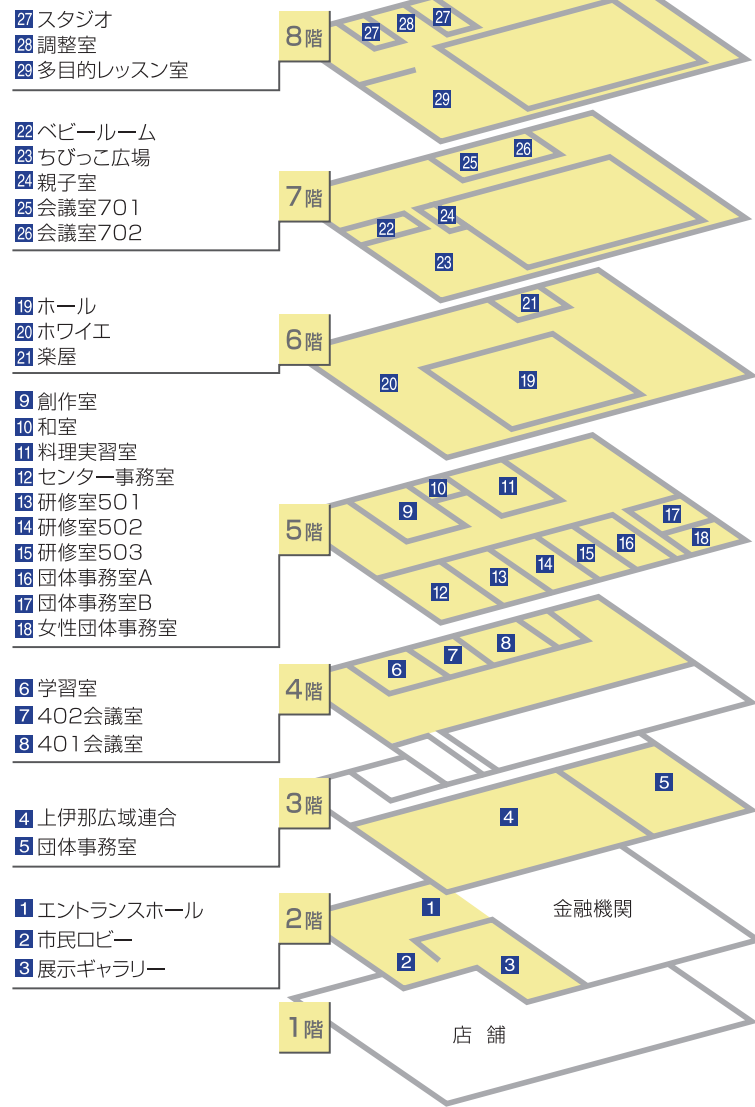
27 スタジオ
28 調整室
29 多目的レッスン室

8階

27 28 27
29

22 ベビールーム
23 ちびっこ広場
24 親子室
25 会議室701
26 会議室702

7階

25 26
22 24
23

19 ホール
20 ホワイエ
21 楽屋

6階

21
20 19

9 創作室
10 和室
11 料理実習室
12 センター事務室
13 研修室501
14 研修室502
15 研修室503
16 団体事務室A
17 団体事務室B
18 女性団体事務室

5階

10 11
9 17
16 18
15
14
13
12

6 学習室
7 402会議室
8 401会議室

4階

6 7 8

4 上伊那広域連合
5 団体事務室

3階

5
4

1 エントランスホール
2 市民ロビー
3 展示ギャラリー

2階

1 金融機関
2 3

1階

店 舗